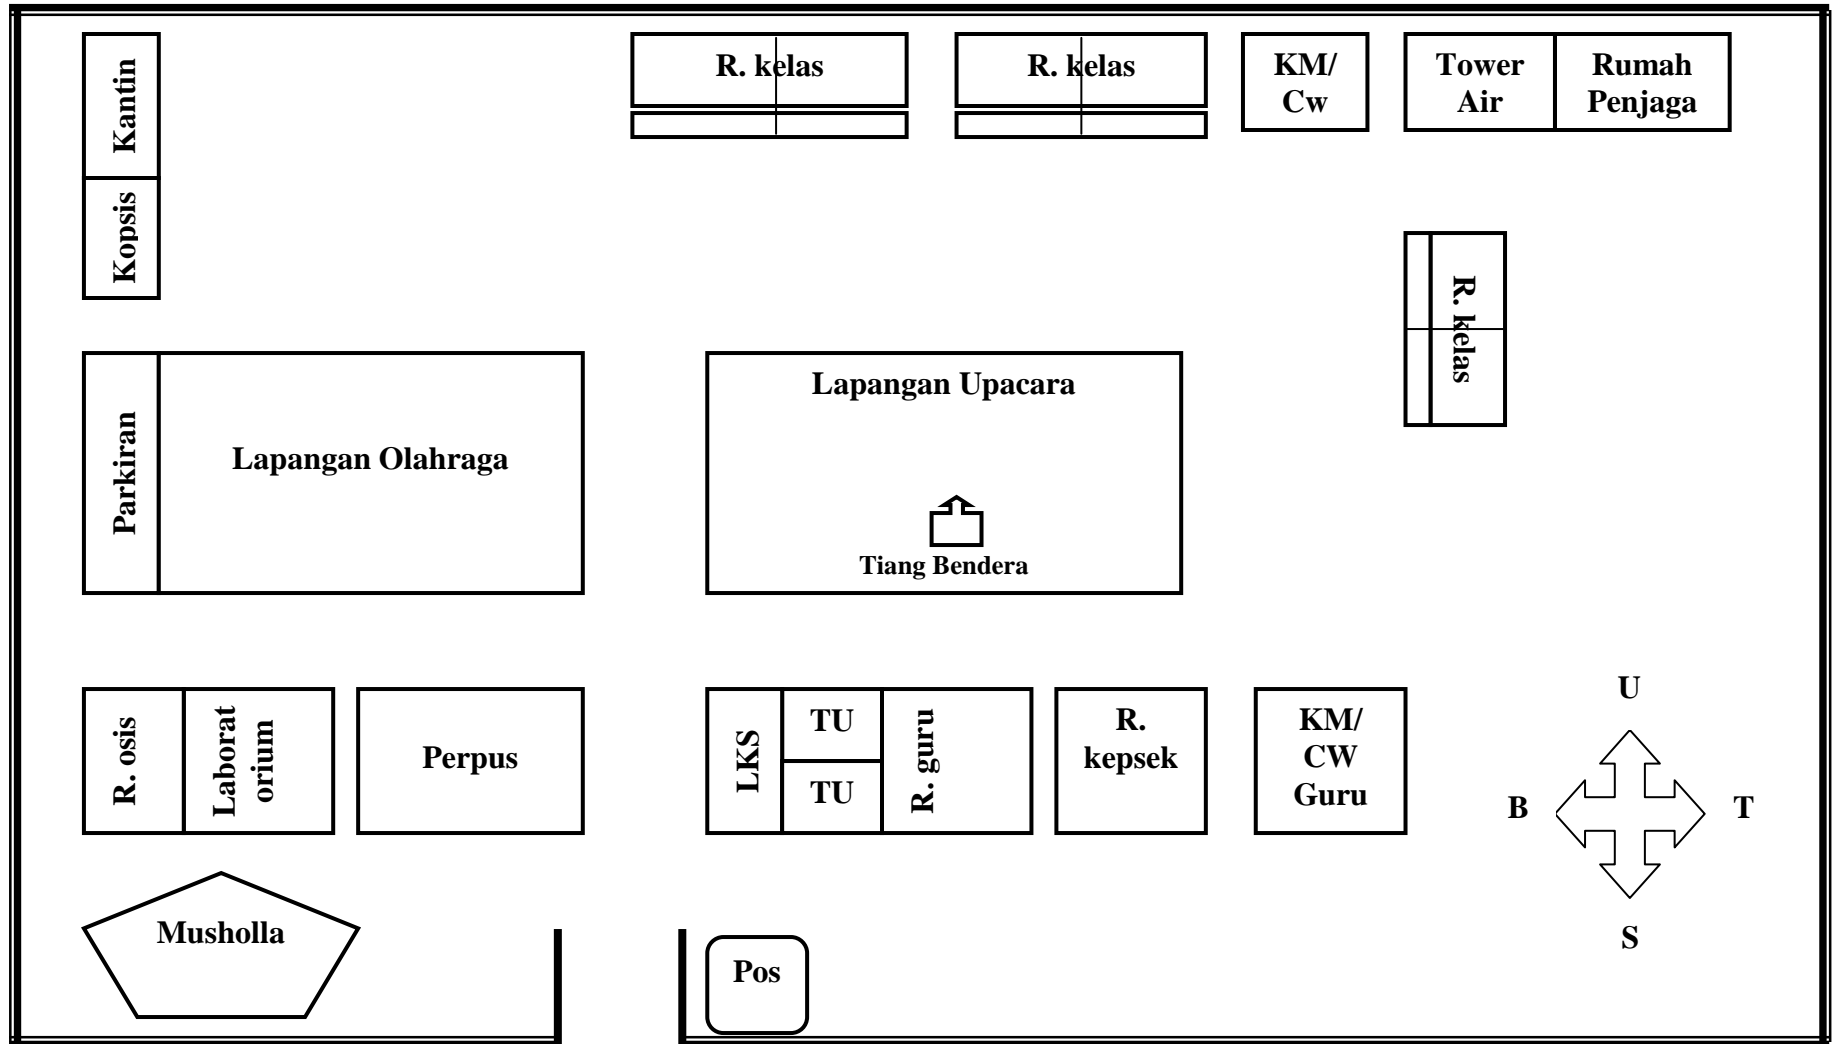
Kantin

Kopsis

R. kelas

R. kelas

KM/ Cw

Tower Air

Rumah Penjaga

R. kelas

Parkiran

Lapangan Olahraga

Lapangan Upacara

Tiang Bendera

R. osis

Laborat orium

Perpus

LKS

TU

TU

R. guru

R. kepsek

KM/ CW Guru

U

B

T

S

Musholla

Pos